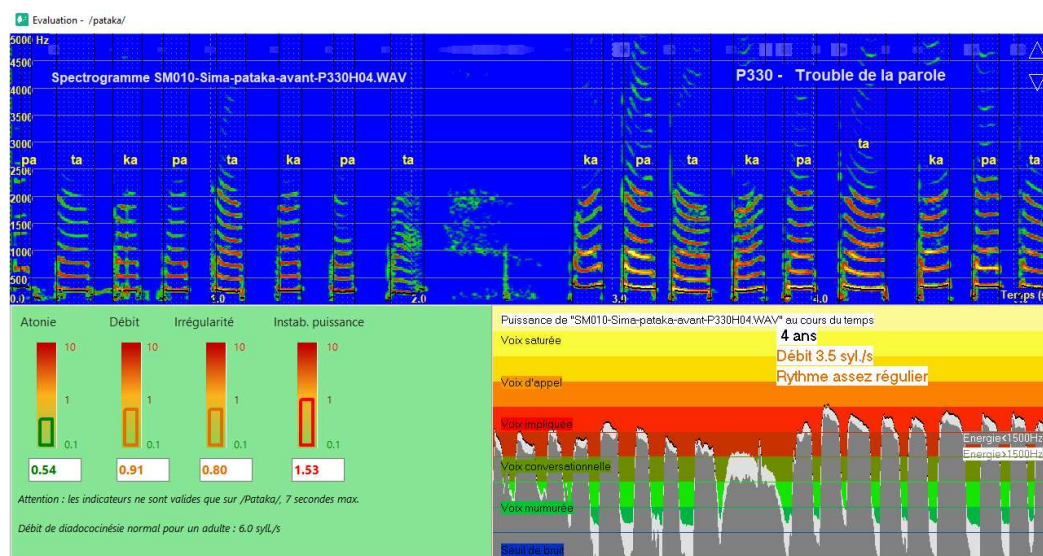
Evaluation - /pataka/

5000 Hz
4500
4000
3500
3000
2500
2000
1500
1000
500
0.0

Spectrogramme SM010-Sima-pataka-avant-P330H04.WAV

P330 - Trouble de la parole

pa ta ka pa ta ka pa ta ka pa ta ka pa ta ka pa ta

1.0 2.0 3.0 4.0 Temps (s

Atonie Débit Irrégularité Instab. puissance

10 10 10 10
1 1 1 1
0.1 0.1 0.1 0.1

0.54 0.91 0.80 1.53

Attention : les indicateurs ne sont valides que sur /Pataka/, 7 secondes max.

Débit de diadococinésie normal pour un adulte : 6.0 sylL/s

Puissance de "SM010-Sima-pataka-avant-P330H04.WAV" au cours du temps

Voix saturée

4 ans
Débit 3.5 syl./s
Rythme assez régulier

Voix d'appel

Voix impliquée

Energie<1500Hz
Energie>1500Hz

Voix conversationnelle

Voix murmurée

Seuil de bruit